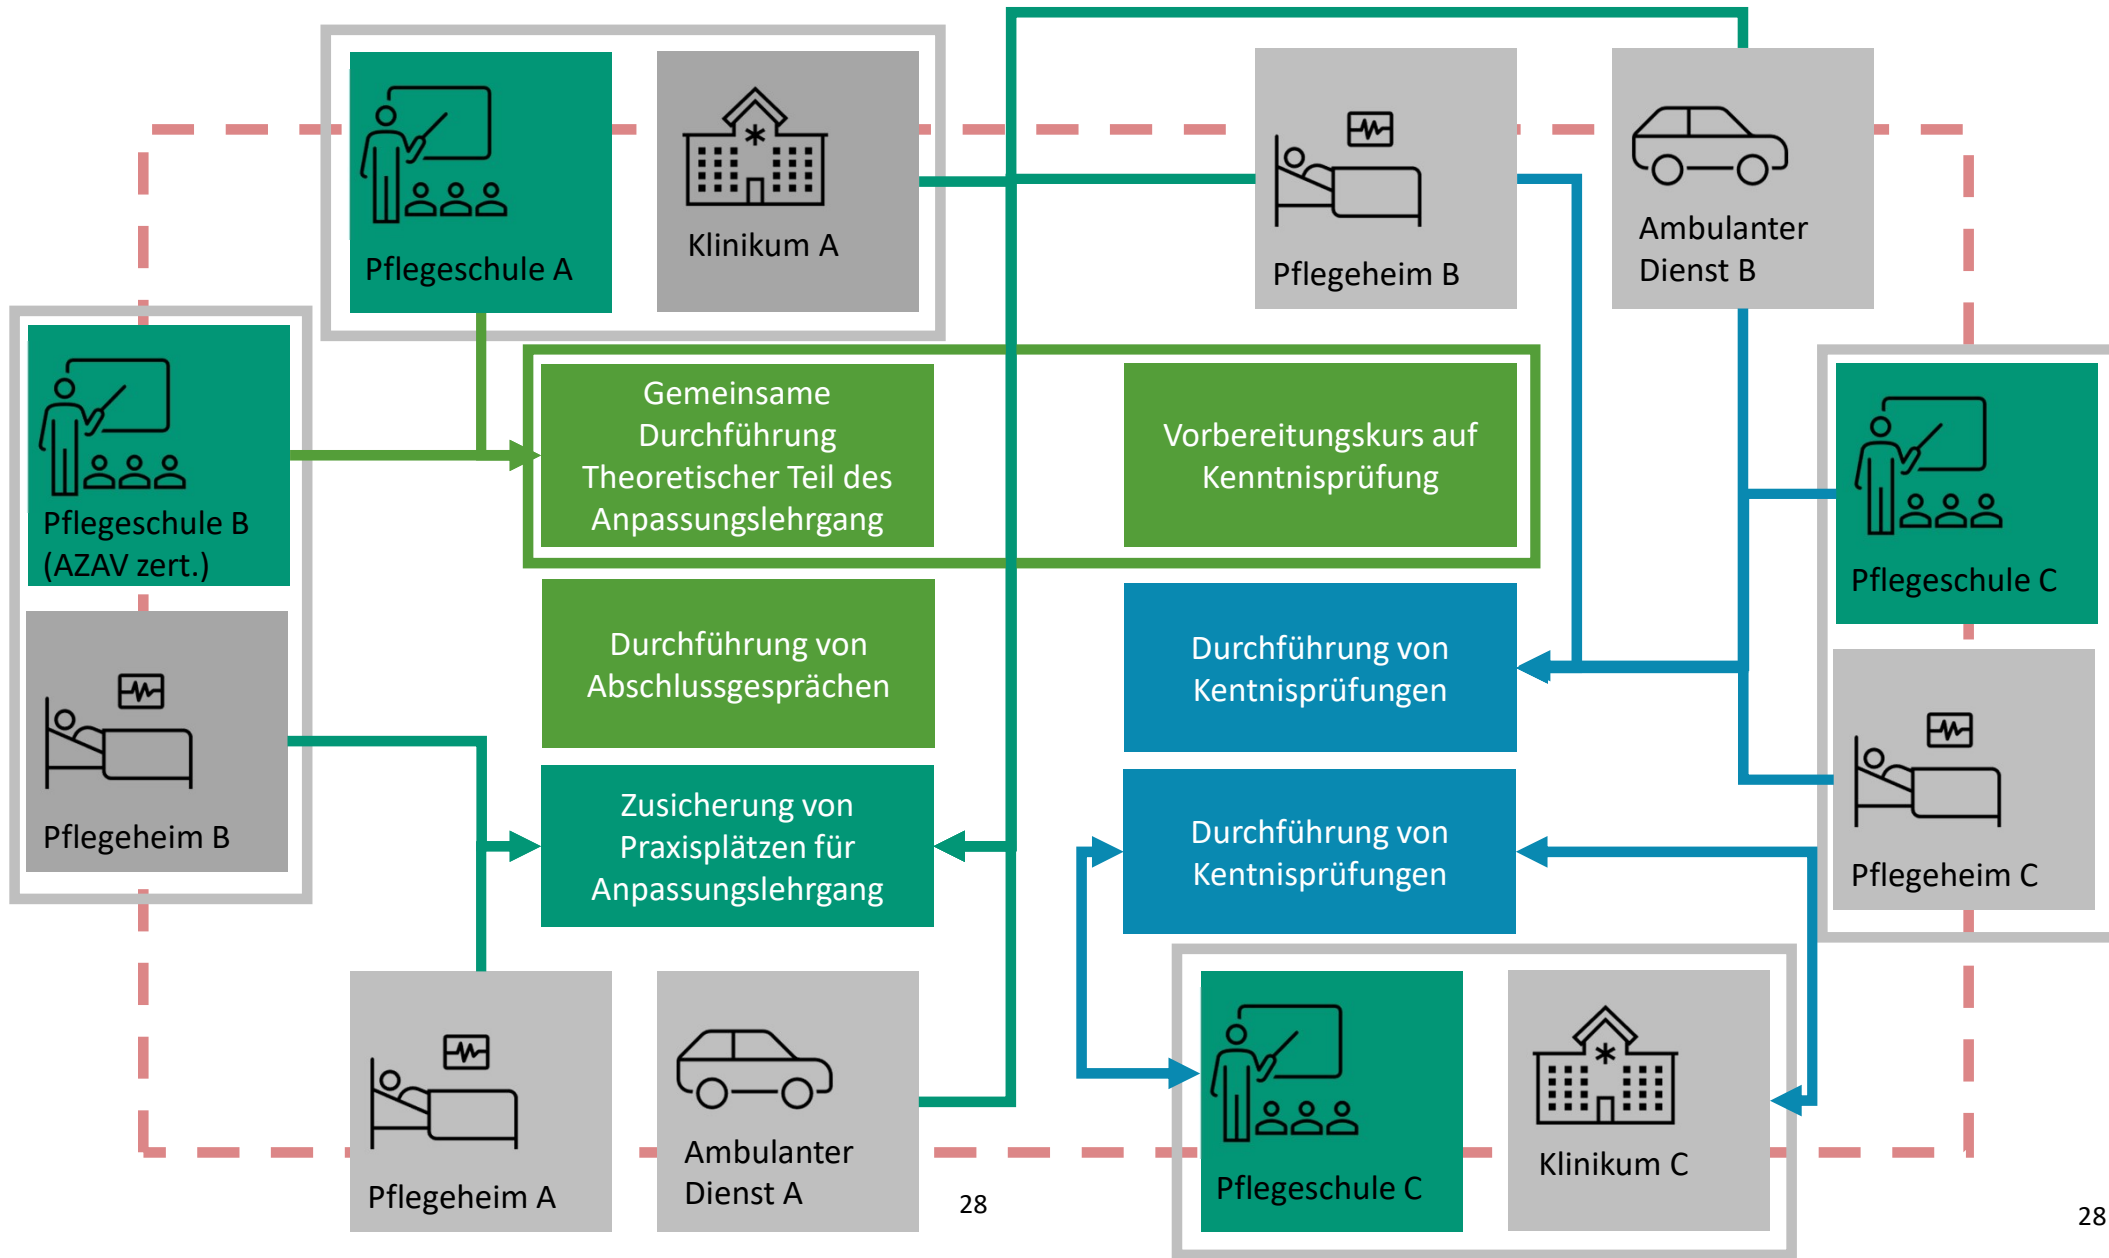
Pflegeschule A

Klinikum A

Pflegeheim B

Ambulanter Dienst B

Pflegeschule B (AZAV zert.)

Gemeinsame Durchführung Theoretischer Teil des Anpassungslehrgang

Vorbereitungskurs auf Kenntnisprüfung

Pflegeschule C

Durchführung von Abschlussgesprächen

Durchführung von Kentnisprüfungen

Pflegeheim B

Zusicherung von Praxisplätzen für Anpassungslehrgang

Durchführung von Kentnisprüfungen

Pflegeheim C

Pflegeheim A

Ambulanter Dienst A

28

Pflegeschule C

Klinikum C

28